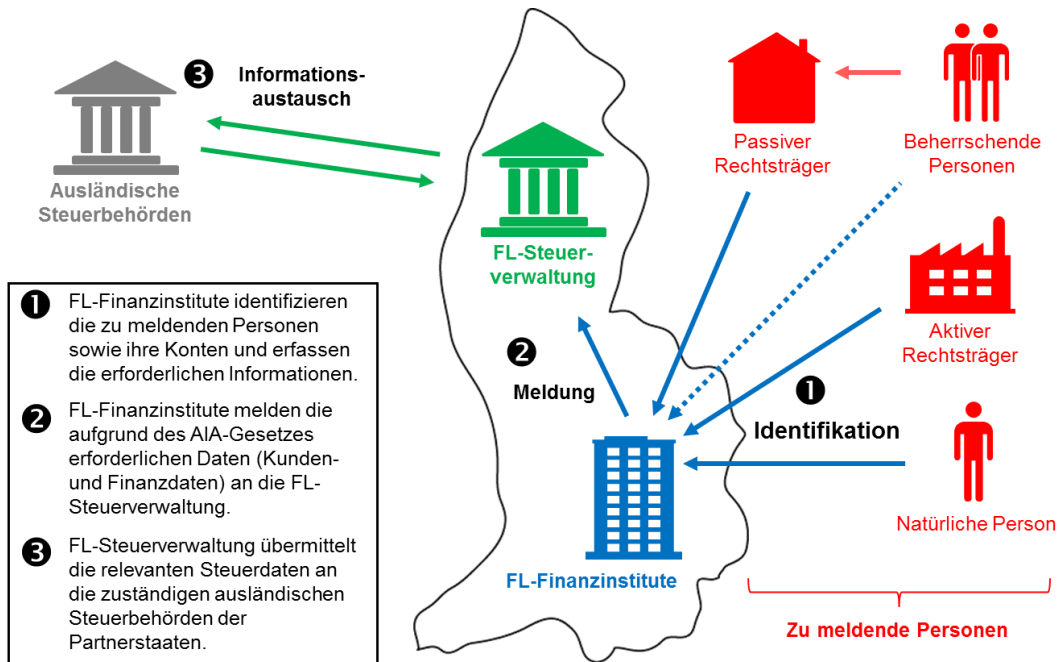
❸ Informationsaustausch

Ausländische Steuerbehörden

FL-Steuerverwaltung

Passiver Rechtsträger

Beherrschende Personen

Aktiver Rechtsträger

❷ Meldung

❶ Identifikation

FL-Finanzinstitute

Natürliche Person

Zu meldende Personen

❶ FL-Finanzinstitute identifizieren die zu meldenden Personen sowie ihre Konten und erfassen die erforderlichen Informationen.

❷ FL-Finanzinstitute melden die aufgrund des AIA-Gesetzes erforderlichen Daten (Kunden- und Finanzdaten) an die FL-Steuerverwaltung.

❸ FL-Steuerverwaltung übermittelt die relevanten Steuerdaten an die zuständigen ausländischen Steuerbehörden der Partnerstaaten.